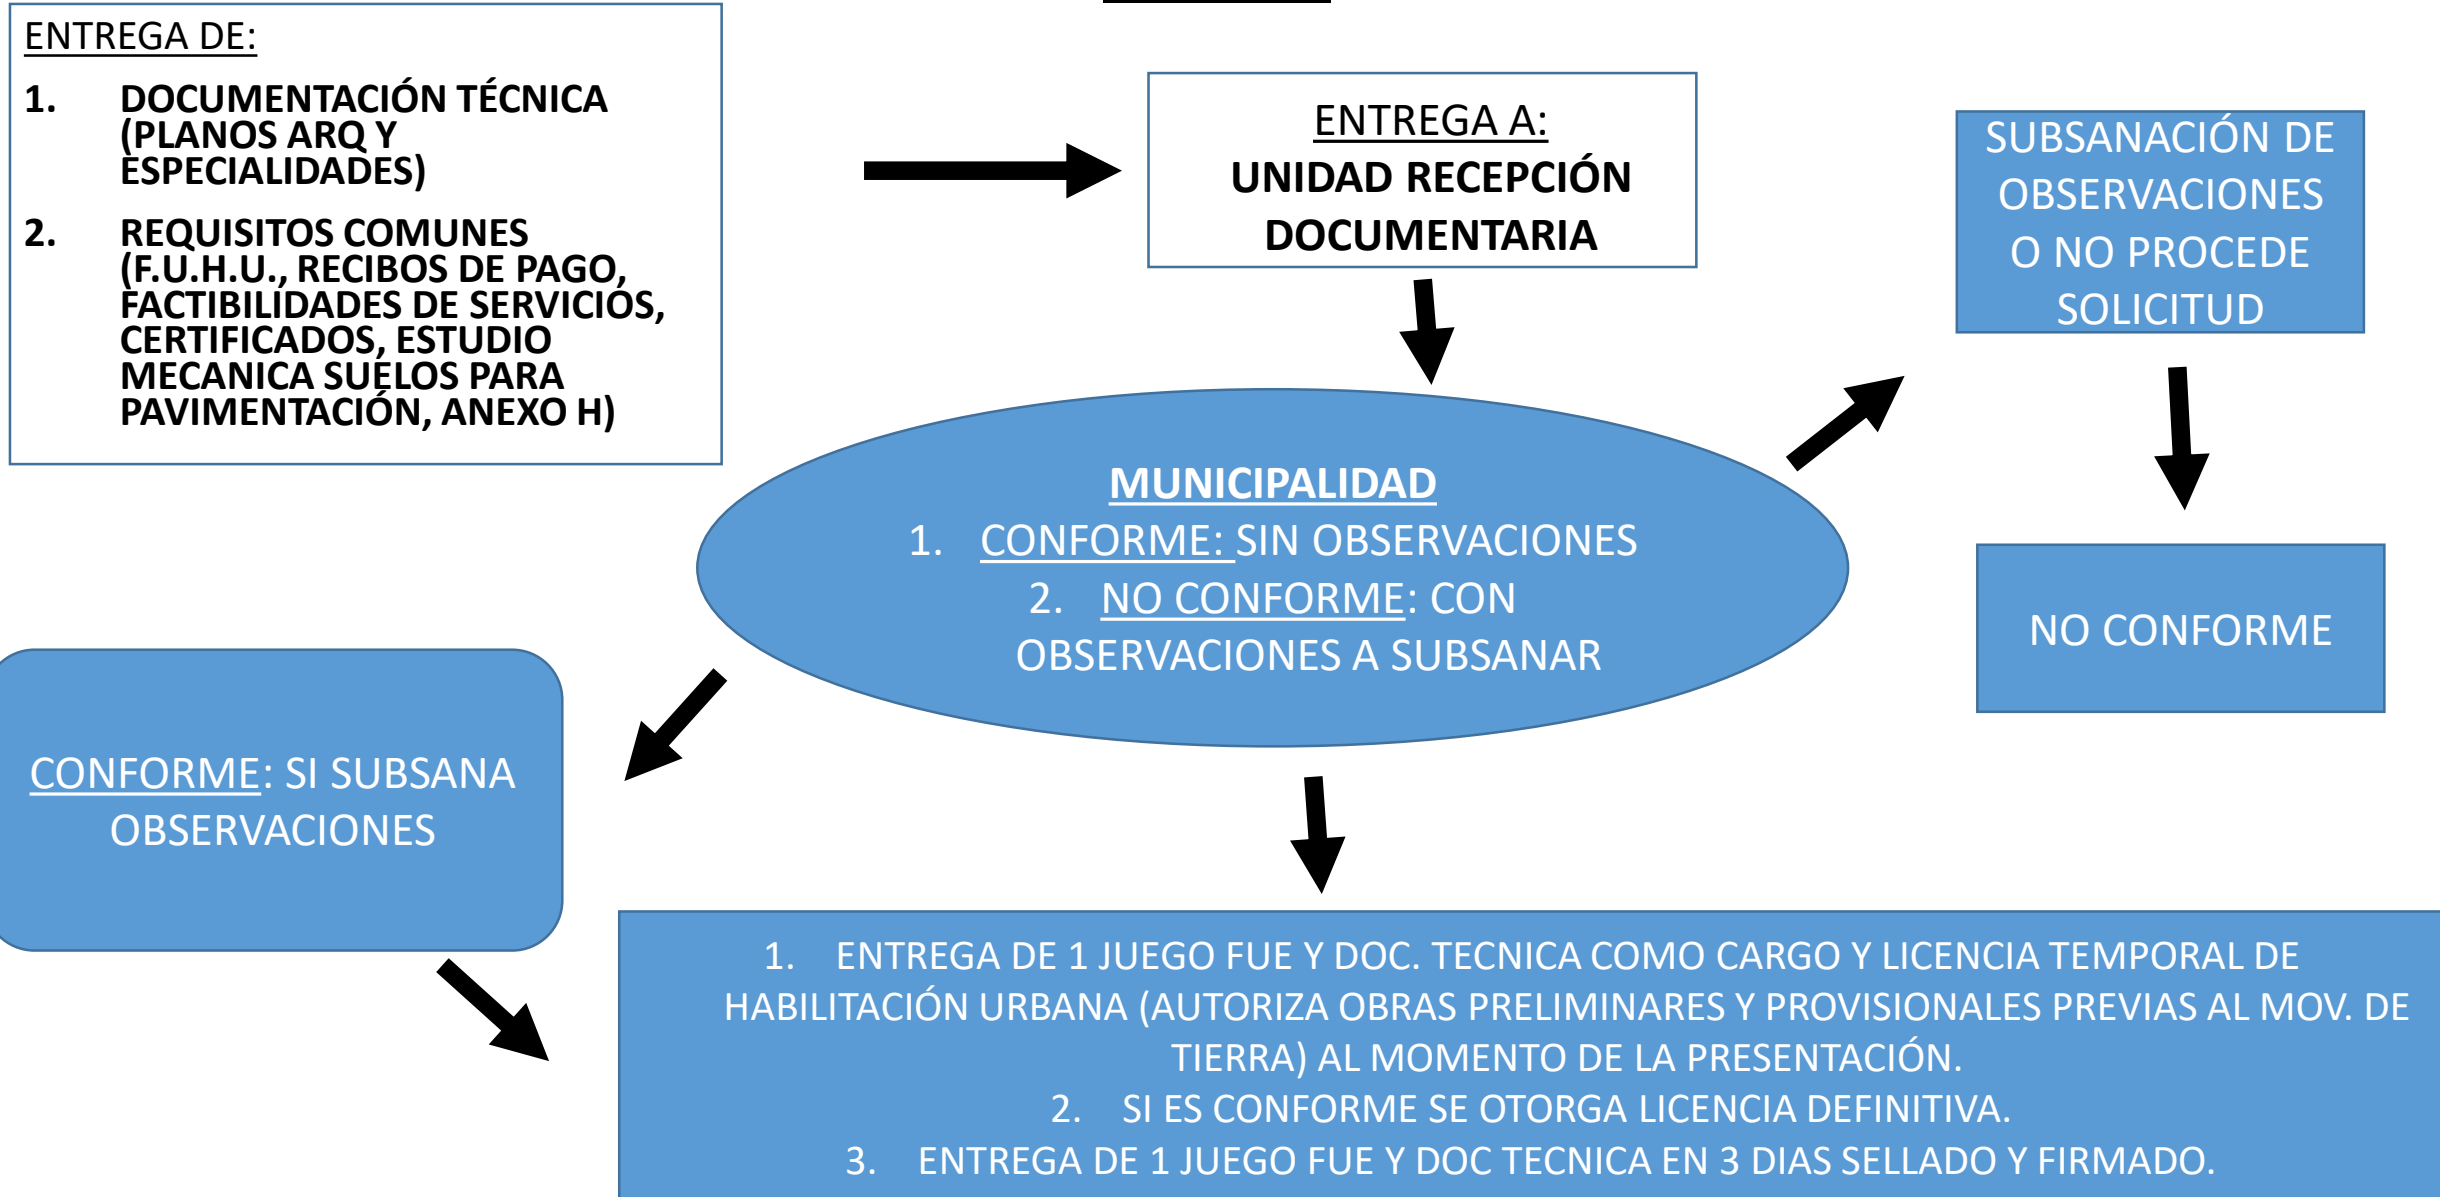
ENTREGA DE:

1. DOCUMENTACIÓN TÉCNICA (PLANOS ARQ Y ESPECIALIDADES)

2. REQUISITOS COMUNES (F.U.H.U., RECIBOS DE PAGO, FACTIBILIDADES DE SERVICIOS, CERTIFICADOS, ESTUDIO MECANICA SUELOS PARA PAVIMENTACIÓN, ANEXO H)

ENTREGA A:
UNIDAD RECEPCIÓN DOCUMENTARIA

SUBSANACIÓN DE OBSERVACIONES O NO PROCEDE SOLICITUD

MUNICIPALIDAD
1. CONFORME: SIN OBSERVACIONES
2. NO CONFORME: CON OBSERVACIONES A SUBSANAR

NO CONFORME

CONFORME: SI SUBSANA OBSERVACIONES

1. ENTREGA DE 1 JUEGO FUE Y DOC. TECNICA COMO CARGO Y LICENCIA TEMPORAL DE HABILITACIÓN URBANA (AUTORIZA OBRAS PRELIMINARES Y PROVISIONALES PREVIAS AL MOV. DE TIERRA) AL MOMENTO DE LA PRESENTACIÓN.
2. SI ES CONFORME SE OTORGA LICENCIA DEFINITIVA.
3. ENTREGA DE 1 JUEGO FUE Y DOC TECNICA EN 3 DIAS SELLADO Y FIRMADO.